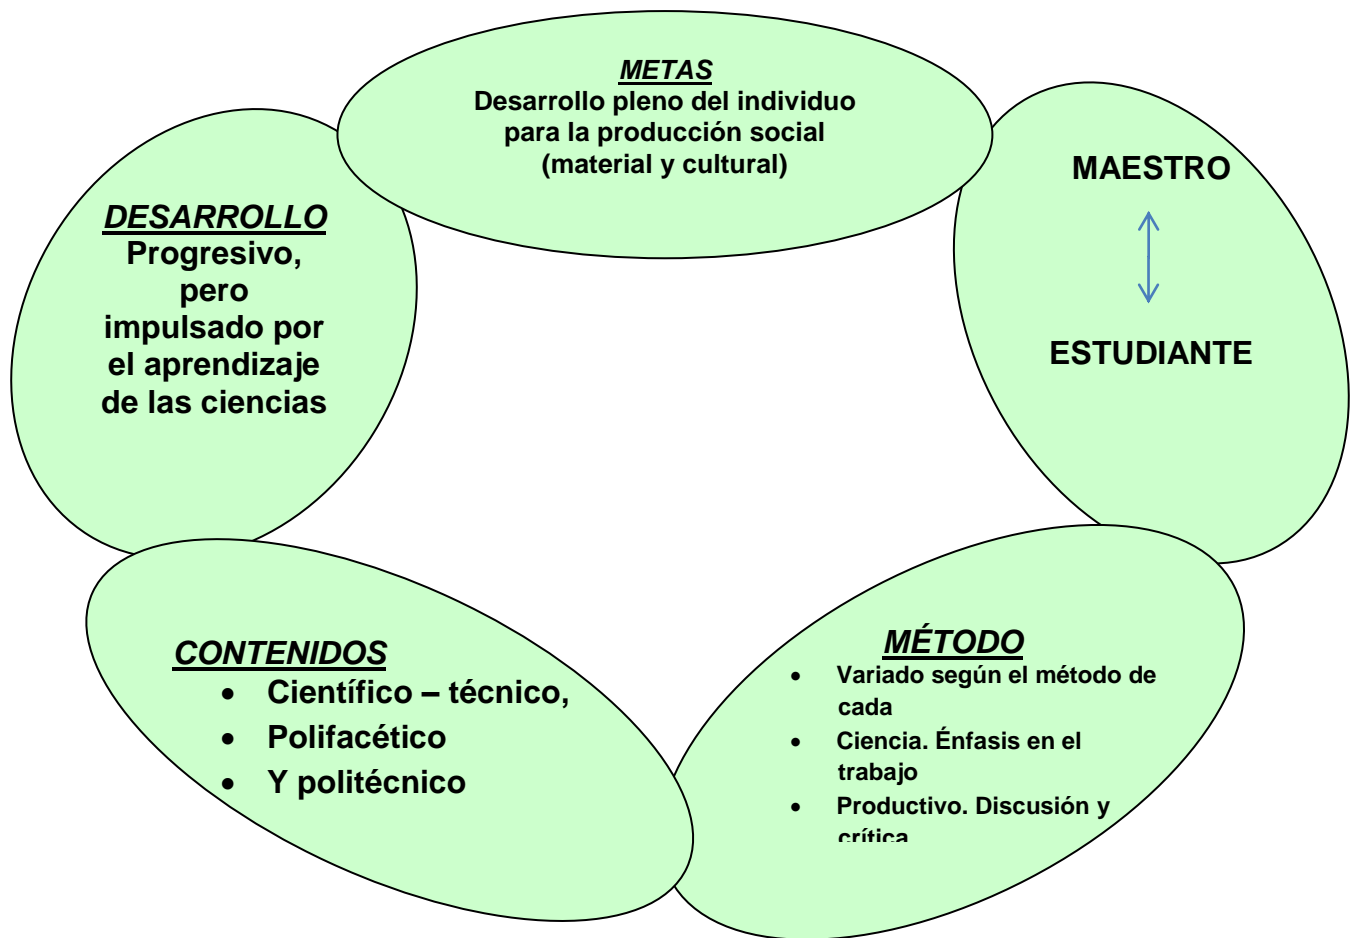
METAS
Desarrollo pleno del individuo para la producción social (material y cultural)

MAESTRO

ESTUDIANTE

DESARROLLO
Progresivo, pero impulsado por el aprendizaje de las ciencias

CONTENIDOS
- Científico – técnico,
- Polifacético
- Y politécnico

MÉTODO
- Variado según el método de cada
- Ciencia. Énfasis en el trabajo
- Productivo. Discusión y crítica